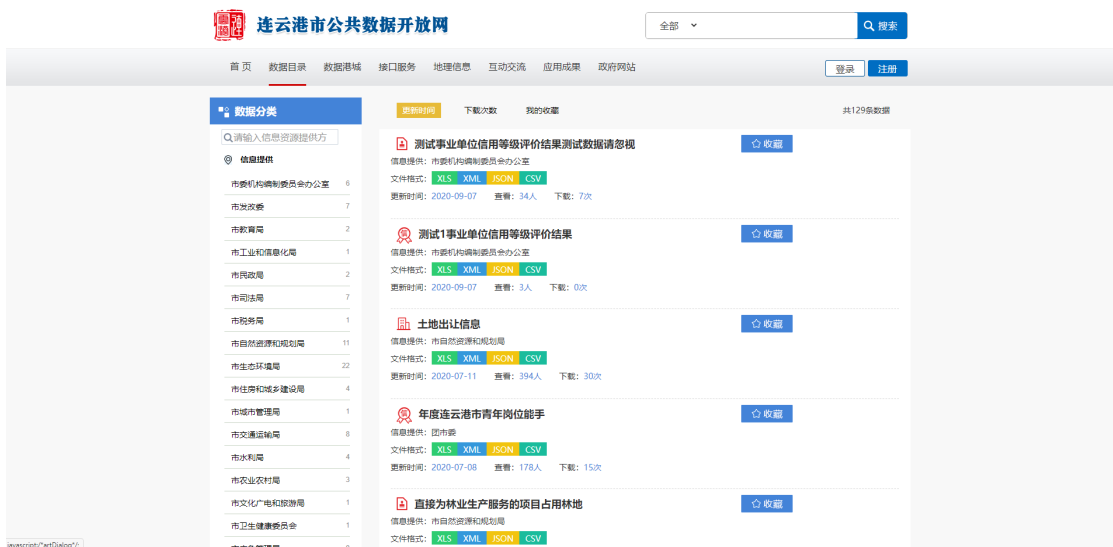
连云港市公共数据开放网

全部

搜索

首页 数据目录 数据港城 接口服务 地理信息 互动交流 应用成果 政府网站

登录 注册

数据分类

请输入信息资源提供方

信息提供

| | |
|---|---|
| 市委机构编制委员会办公室 | 6 |
| 市发改委 | 7 |
| 市教育局 | 2 |
| 市工业和信息化局 | 1 |
| 市民政局 | 2 |
| 市司法局 | 7 |
| 市税务局 | 1 |
| 市自然资源和规划局 | 11 |
| 市生态环境局 | 22 |
| 市住房和城乡建设局 | 4 |
| 市城市管理局 | 1 |
| 市交通运输局 | 8 |
| 市水利局 | 4 |
| 市农业农村局 | 3 |
| 市文化广电和旅游局 | 1 |
| 市卫生健康委员会 | 1 |

更新时间 下载次数 我的收藏

共129条数据

测试事业单位信用等级评价结果测试数据请忽视
收藏
信息提供：市委机构编制委员会办公室
文件格式： XLS XML JSON CSV
更新时间：2020-09-07 查看：34人 下载：7次

测试1事业单位信用等级评价结果
收藏
信息提供：市委机构编制委员会办公室
文件格式： XLS XML JSON CSV
更新时间：2020-09-07 查看：3人 下载：0次

土地出让信息
收藏
信息提供：市自然资源和规划局
文件格式： XLS XML JSON CSV
更新时间：2020-07-11 查看：394人 下载：30次

年度连云港市青年岗位能手
收藏
信息提供：团市委
文件格式： XLS XML JSON CSV
更新时间：2020-07-08 查看：178人 下载：15次

直接为林业生产服务的项目占用林地
收藏
信息提供：市自然资源和规划局
文件格式： XLS XML JSON CSV

javascript:artDialog();